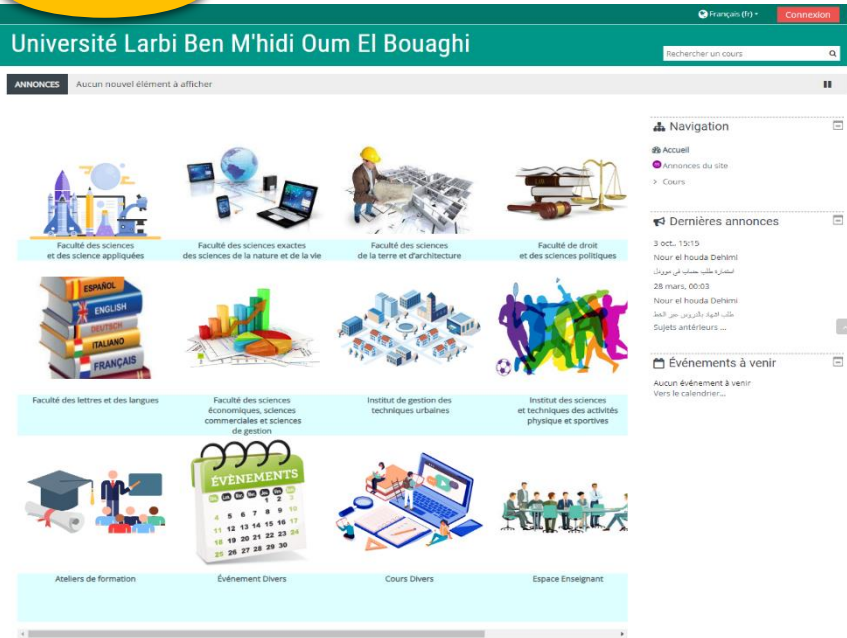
Français (fr) Connexion

Université Larbi Ben M'hidi Oum El Bouaghi

Rechercher un cours

ANNONCES Aucun nouvel élément à afficher

Faculté des sciences et des science appliquées

Faculté des sciences exactes des sciences de la nature et de la vie

Faculté des sciences de la terre et d'architecture

Faculté de droit et des sciences politiques

ESPAÑOL
ENGLISH
DEUTSCH
ITALIANO
FRANÇAIS

Faculté des lettres et des langues

Faculté des sciences économiques, sciences commerciales et sciences de gestion

Institut de gestion des techniques urbaines

Institut des sciences et techniques des activités physique et sportives

ÉVÈNEMENTS
4 5 6 7 8 9 10
11 12 13 14 15 16 17
18 19 20 21 22 23 24
25 26 27 28 29 30

Ateliers de formation

Événement Divers

Cours Divers

Espace Enseignant

Navigation
Accueil
Annonces du site
Cours

Dernières annonces
3 oct., 15:15
Nour el houda Dehimi
استمارة طلب حساب في مودل
28 mars, 00:03
Nour el houda Dehimi
طلب الجهاد بالدروس عبر الخط
Sujets antérieurs ...

Événements à venir
Aucun événement à venir
Vers le calendrier...